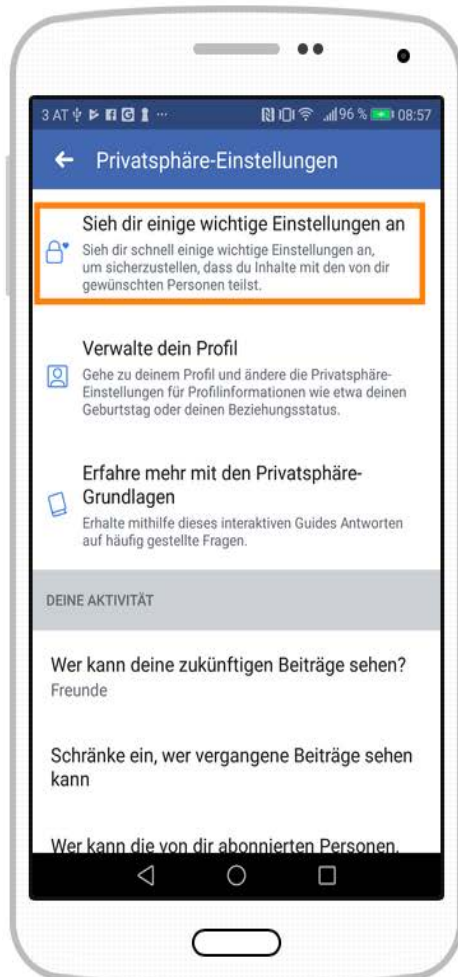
3 AT ··· 96 % 08:57

Privatsphäre-Einstellungen

Sieh dir einige wichtige Einstellungen an
Sieh dir schnell einige wichtige Einstellungen an, um sicherzustellen, dass du Inhalte mit den von dir gewünschten Personen teilst.

Verwalte dein Profil
Gehe zu deinem Profil und ändere die Privatsphäre-Einstellungen für Profilinformationen wie etwa deinen Geburtstag oder deinen Beziehungsstatus.

Erfahre mehr mit den Privatsphäre-Grundlagen
Erhalte mithilfe dieses interaktiven Guides Antworten auf häufig gestellte Fragen.

DEINE AKTIVITÄT

Wer kann deine zukünftigen Beiträge sehen?
Freunde

Schränke ein, wer vergangene Beiträge sehen kann

Wer kann die von dir abonnierten Personen,